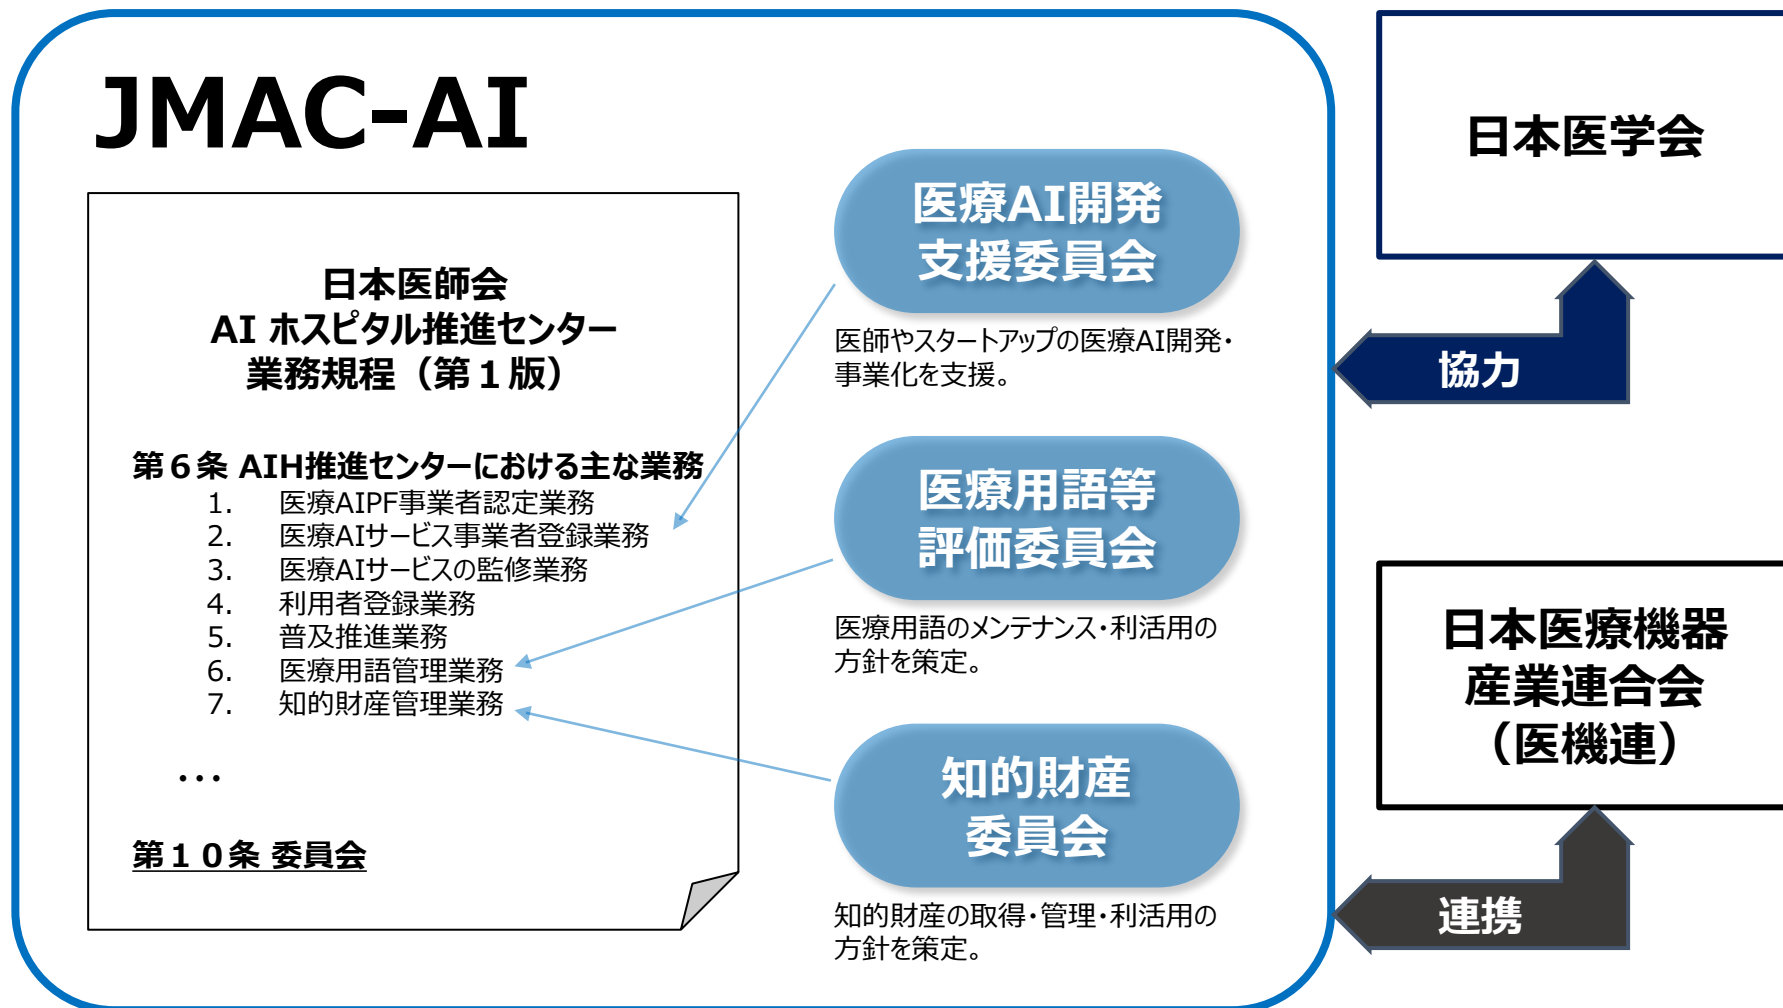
JMAC-AI

日本医師会
AI ホスピタル推進センター
業務規程（第１版）

第６条 AIH推進センターにおける主な業務
1. 医療AIPF事業者認定業務
2. 医療AIサービス事業者登録業務
3. 医療AIサービスの監修業務
4. 利用者登録業務
5. 普及推進業務
6. 医療用語管理業務
7. 知的財産管理業務

…

第１０条 委員会

医療AI開発
支援委員会

医師やスタートアップの医療AI開発・事業化を支援。

医療用語等
評価委員会

医療用語のメンテナンス・利活用の方針を策定。

知的財産
委員会

知的財産の取得・管理・利活用の方針を策定。

日本医学会

協力

日本医療機器
産業連合会
（医機連）

連携